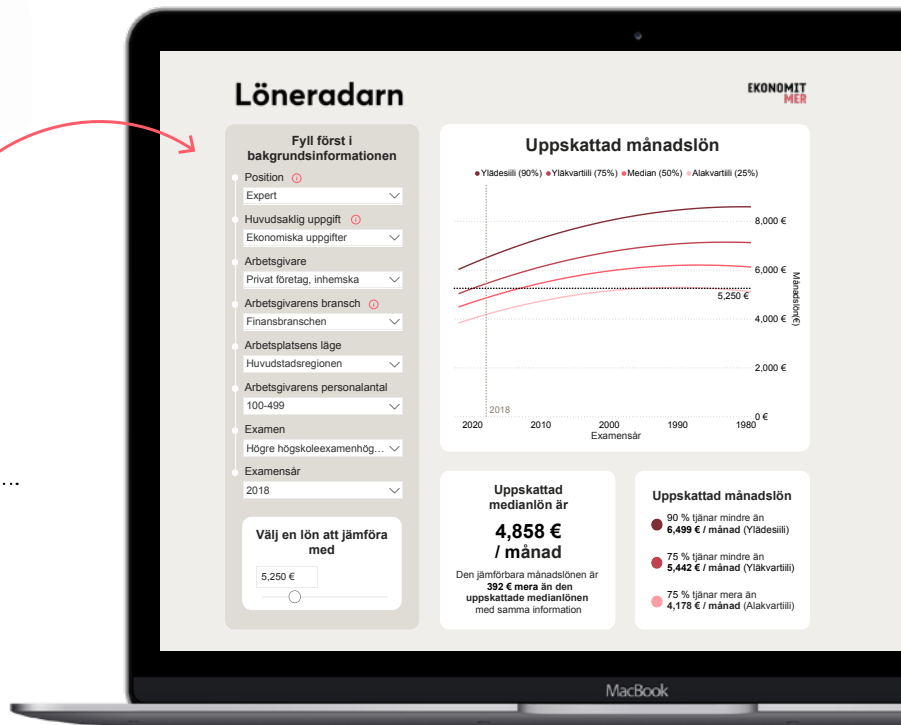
...

Löneradarn

EKONOMIT MER

Fyll först i bakgrundsinformationen

Position
Expert

Huvudsaklig uppgift
Ekonomiska uppgifter

Arbetsgivare
Privat företag, inhemska

Arbetsgivarens bransch
Finansbranschen

Arbetsplatsens läge
Huvudstadsregionen

Arbetsgivarens personalantal
100-499

Examen
Högre högskoleexamenhög...

Examensår
2018

Välj en lön att jämföra med

5,250 €

Uppskattad månadslön

Ylädesiili (90%) Yläkvartiili (75%) Median (50%) Alakvartiili (25%)

8,000 €
6,000 €
5,250 €
4,000 €
2,000 €
0 €
Månadslön(€)
2018
2020 2010 2000 1990 1980
Examensår

Uppskattad medianlön är
4,858 € / månad
Den jämförbara månadslönen är 392 € mera än den uppskattade medianlönen med samma information

Uppskattad månadslön
90 % tjänar mindre än 6,499 € / månad (Ylädesiili)
75 % tjänar mindre än 5,442 € / månad (Yläkvartiili)
75 % tjänar mera än 4,178 € / månad (Alakvartiili)

MacBook